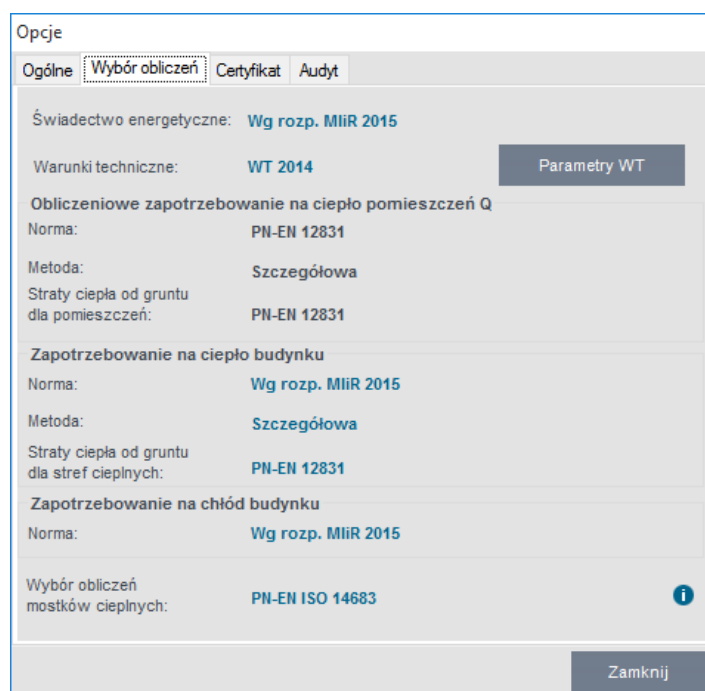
Opcje

Ogólne | Wybór obliczeń | Certyfikat | Audyt

Świadectwo energetyczne: Wg rozp. MIiR 2015

Warunki techniczne: WT 2014

Parametry WT

Obliczeniowe zapotrzebowanie na ciepło pomieszczeń Q

Norma: PN-EN 12831

Metoda: Szczegółowa

Straty ciepła od gruntu dla pomieszczeń: PN-EN 12831

Zapotrzebowanie na ciepło budynku

Norma: Wg rozp. MIiR 2015

Metoda: Szczegółowa

Straty ciepła od gruntu dla stref cieplnych: PN-EN 12831

Zapotrzebowanie na chłód budynku

Norma: Wg rozp. MIiR 2015

Wybór obliczeń mostków cieplnych: PN-EN ISO 14683

Zamknij